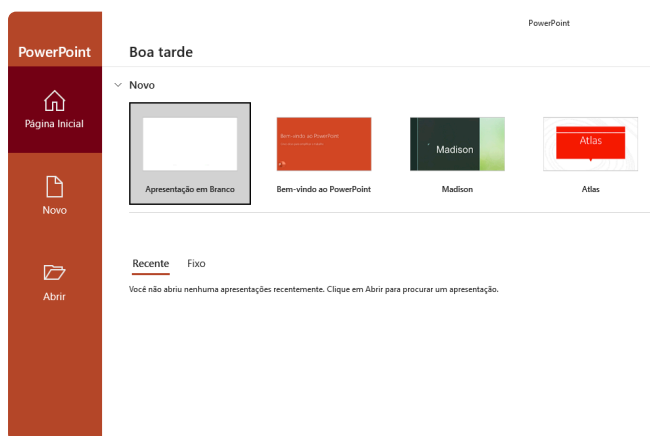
PowerPoint

PowerPoint

Página Inicial

Novo

Abrir

Boa tarde

Novo

Apresentação em Branco

Bem-vindo ao PowerPoint

Bem-vindo ao PowerPoint

Madison

Madison

Atlas

Atlas

Recente Fixo

Você não abriu nenhuma apresentações recentemente. Clique em Abrir para procurar um apresentação.